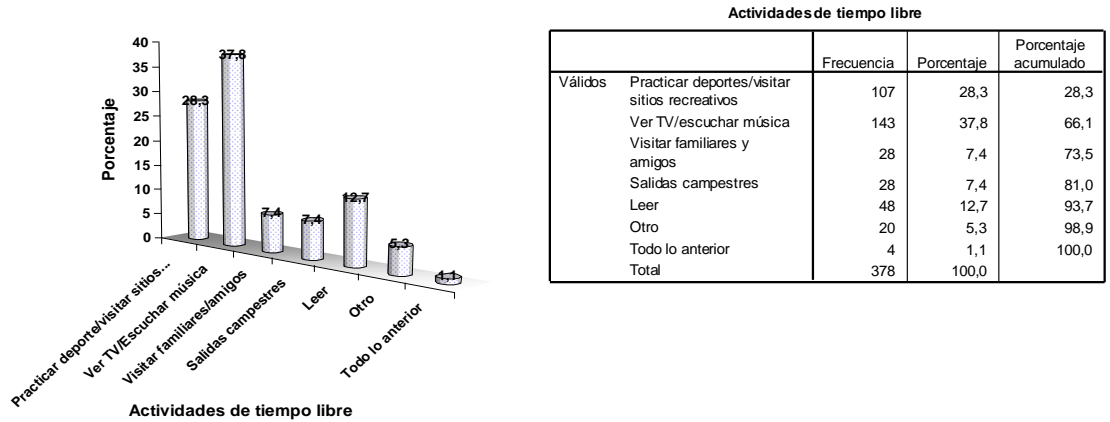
40
35
30
25
20
15
10
5
0

Porcentaje

28,3
37,8
7,4
7,4
12,7
5,3
1,1

Practicar deporte/visitar sitios...
Ver TV/Escuchar música
Visitar familiares/amigos
Salidas campestres
Leer
Otro
Todo lo anterior

Actividades de tiempo libre

Actividades de tiempo libre

| | | Frecuencia | Porcentaje | Porcentaje acumulado |
|---|---|---|---|---|
| Válidos | Practicar deportes/visitar sitios recreativos | 107 | 28,3 | 28,3 |
| | Ver TV/escuchar música | 143 | 37,8 | 66,1 |
| | Visitar familiares y amigos | 28 | 7,4 | 73,5 |
| | Salidas campestres | 28 | 7,4 | 81,0 |
| | Leer | 48 | 12,7 | 93,7 |
| | Otro | 20 | 5,3 | 98,9 |
| | Todo lo anterior | 4 | 1,1 | 100,0 |
| | Total | 378 | 100,0 | |